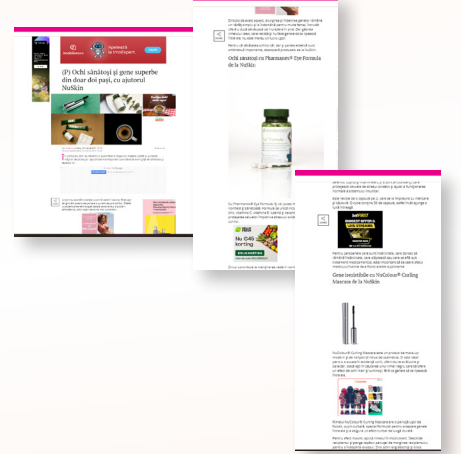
Apelează la împrumut!

(P) Ochi sănătoși și gene superbe din doar doi pași, cu ajutorul NuSkin

Ochi sănătoși cu Pharmanex® Eye Formula de la NuSkin

Nu O40 korting

Gene irezistibile cu NuColour® Curling Mascara de la NuSkin